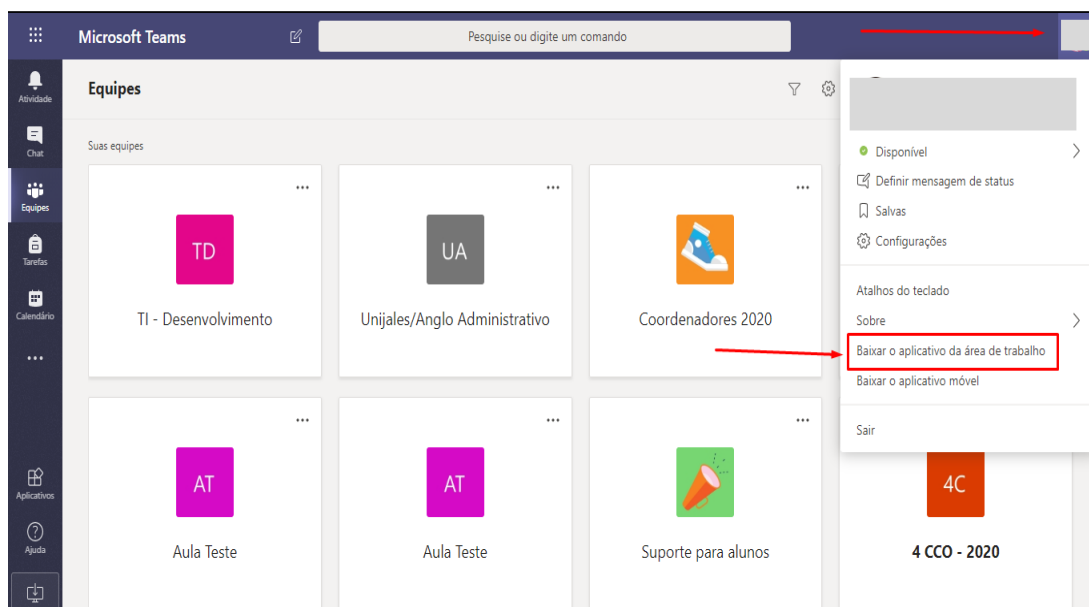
Microsoft Teams

Pesquise ou digite um comando

Atividade

Chat

Equipes

Tarefas

Calendário

...

Aplicativos

Ajuda

Equipes

Suas equipes

TD
TI - Desenvolvimento

UA
Unijales/Anglo Administrativo

Coordenadores 2020

AT
Aula Teste

AT
Aula Teste

Suporte para alunos

4C
4 CCO - 2020

Disponível

Definir mensagem de status

Salvas

Configurações

Atalhos do teclado

Sobre

Baixar o aplicativo da área de trabalho

Baixar o aplicativo móvel

Sair